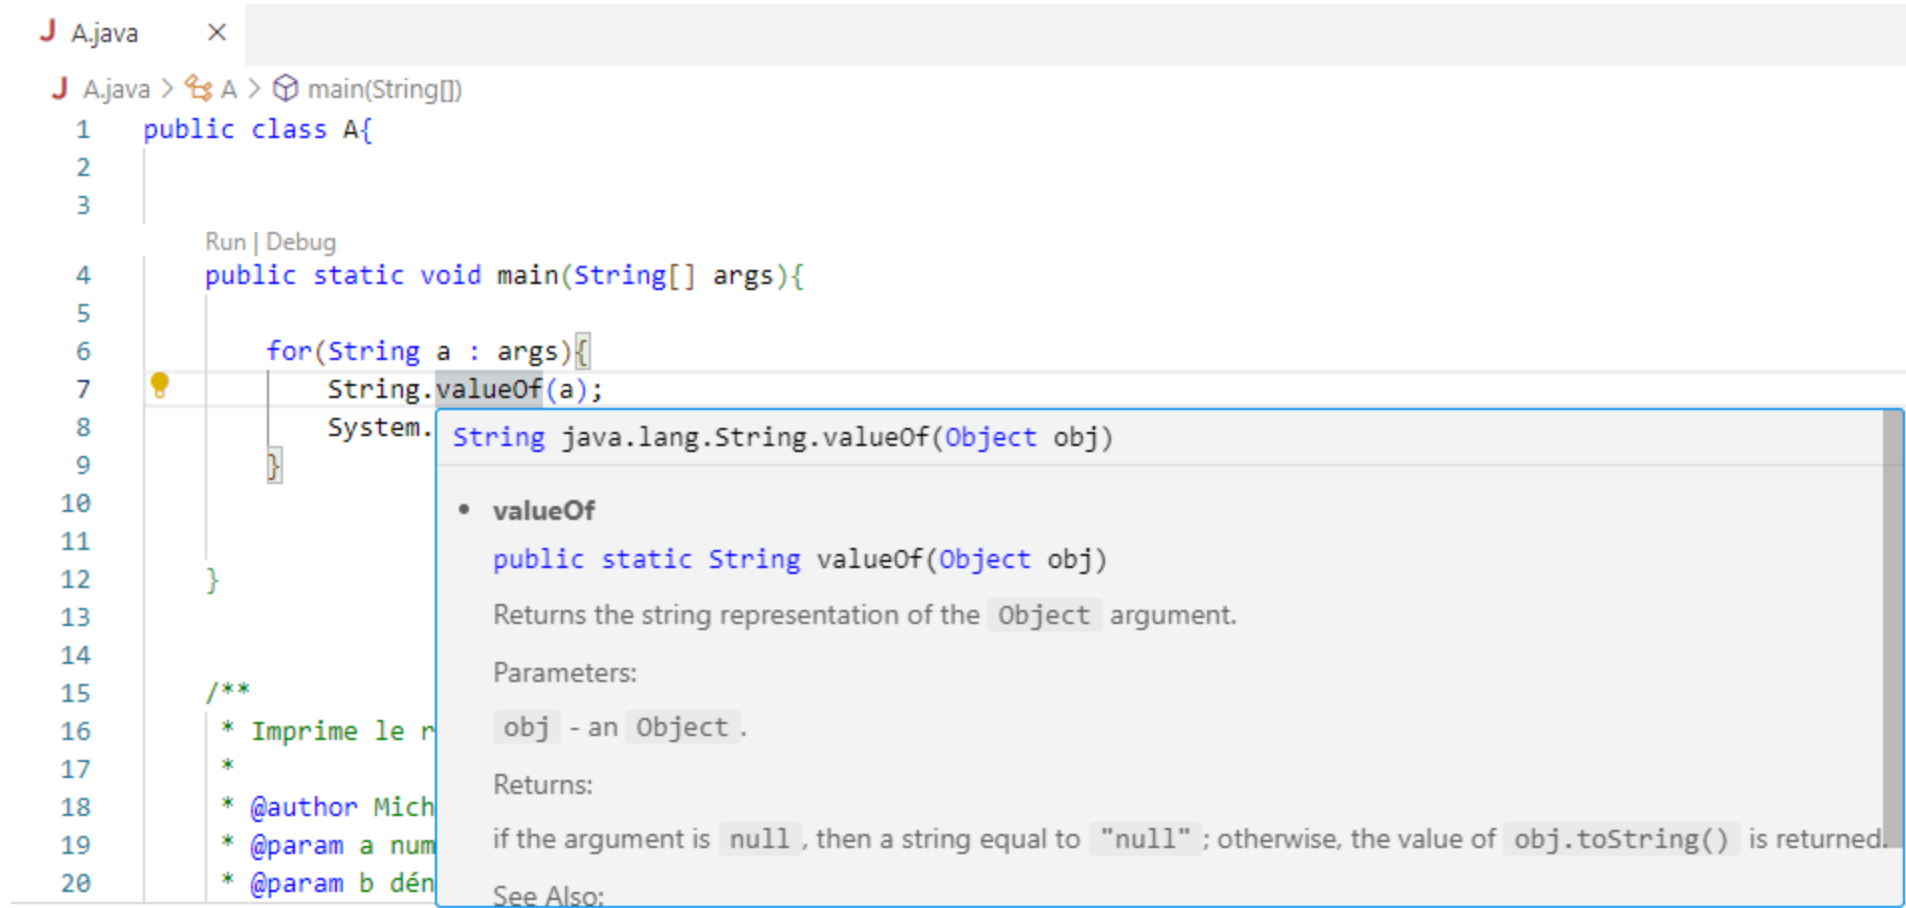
J A.java ×

J A.java > A > main(String[])

1 public class A{
2
3
Run | Debug
4 public static void main(String[] args){
5
6 for(String a : args){
7 String.valueOf(a);
8 System.
9 }
10
11
12 }
13
14
15 /**
16 * Imprime le r
17 *
18 * @author Mich
19 * @param a num
20 * @param b dén

String java.lang.String.valueOf(Object obj)

• valueOf

public static String valueOf(Object obj)

Returns the string representation of the Object argument.

Parameters:

obj - an Object.

Returns:

if the argument is null, then a string equal to "null"; otherwise, the value of obj.toString() is returned.

See Also: